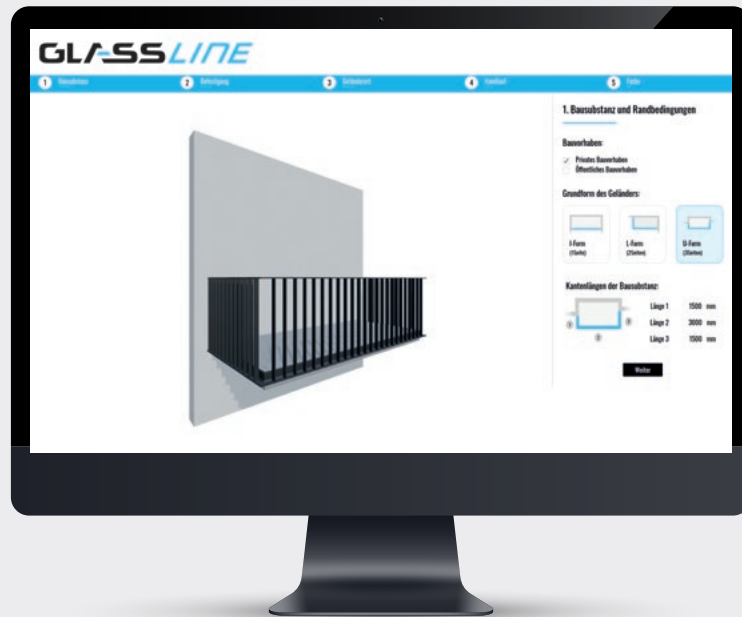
GLASSLINE

1 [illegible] 2 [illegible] 3 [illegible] 4 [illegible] 5 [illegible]

1. Bausubstanz und Randbedingungen

Bauvorhaben:

Privates Bauvorhaben
Öffentliches Bauvorhaben

Grundform des Geländers:

I-Form (1Seite)
L-Form (2Seiten)
U-Form (3Seiten)

Kantenlängen der Bausubstanz:

1 2 3

| Länge 1 | 1500 | mm |
|---|---|---|
| Länge 2 | 3000 | mm |
| Länge 3 | 1500 | mm |

Weiter